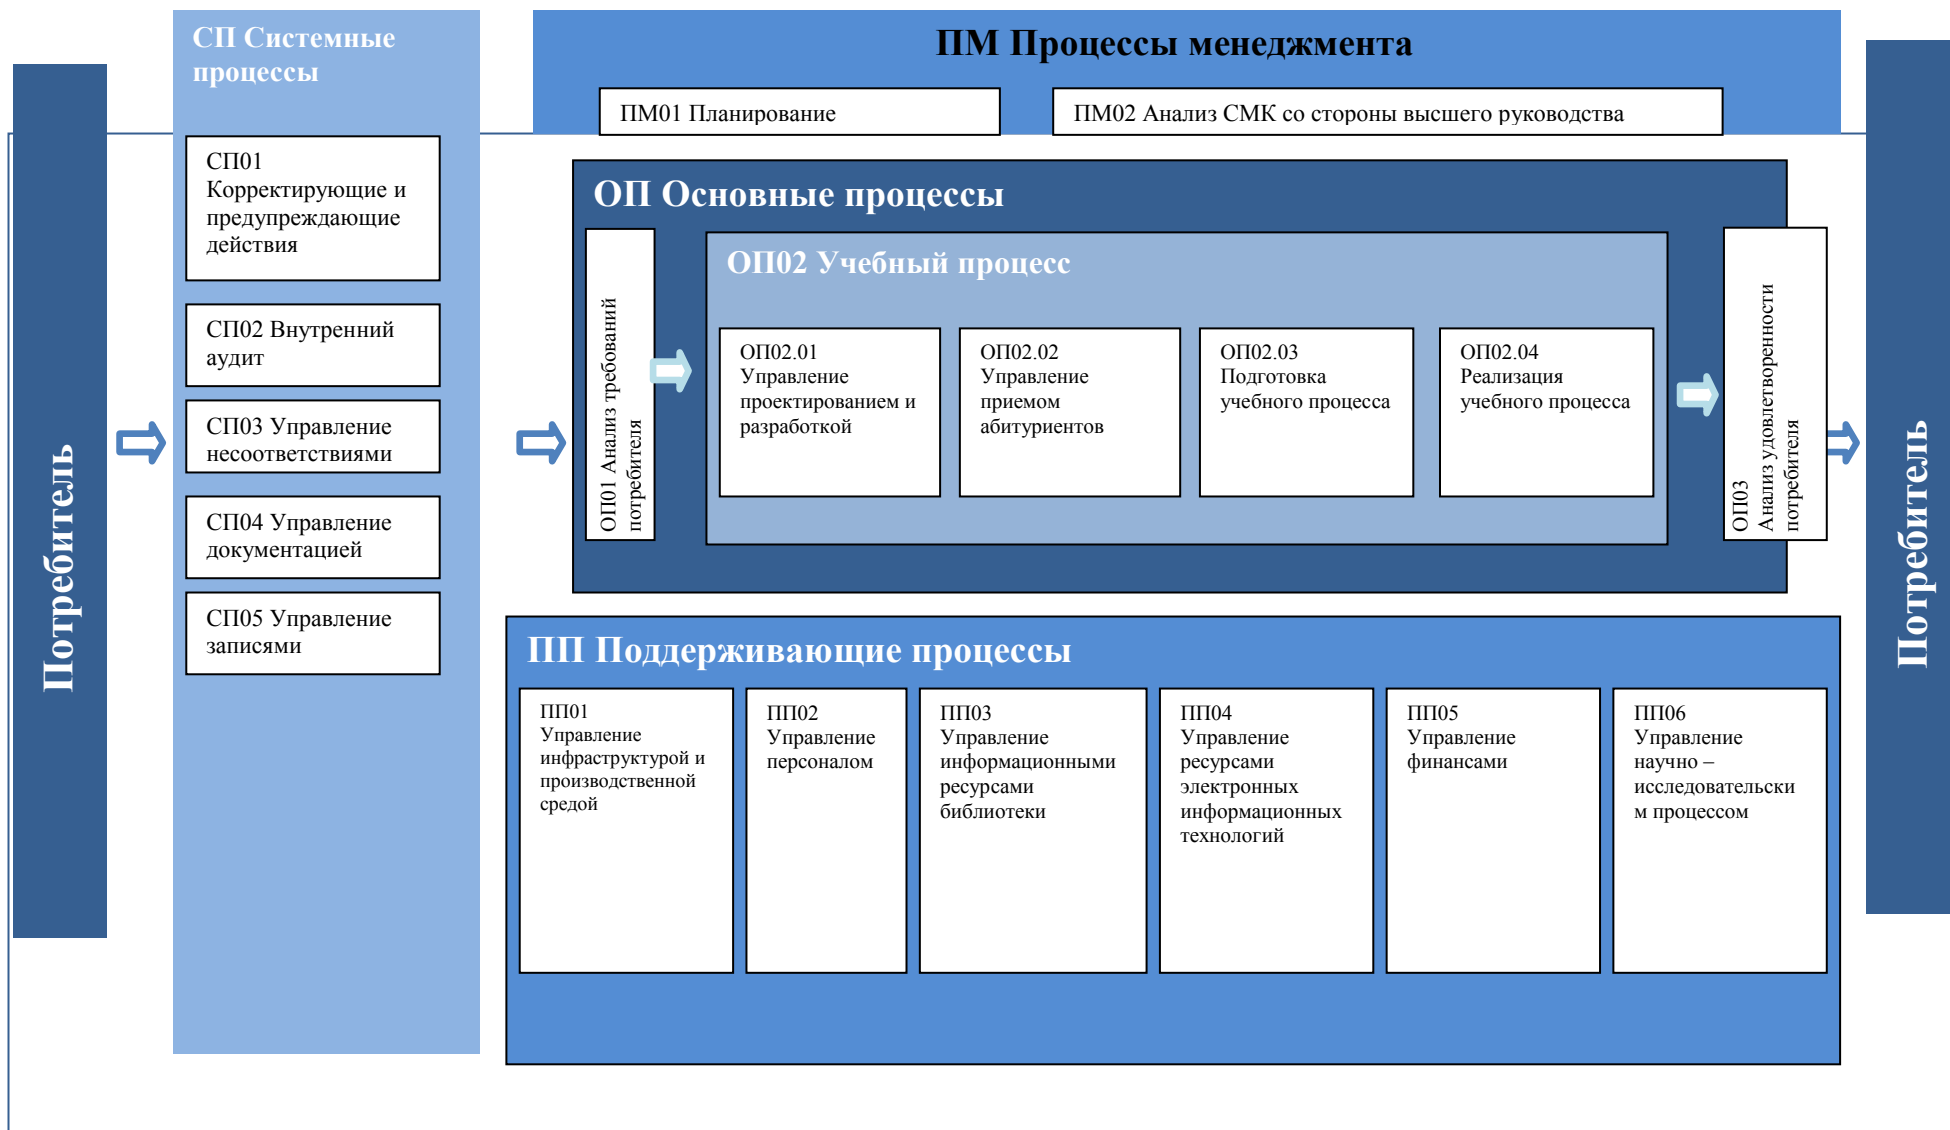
Потребитель

СП Системные процессы

СП01 Корректирующие и предупреждающие действия

СП02 Внутренний аудит

СП03 Управление несоответствиями

СП04 Управление документацией

СП05 Управление записями

ПМ Процессы менеджмента

ПМ01 Планирование

ПМ02 Анализ СМК со стороны высшего руководства

ОП Основные процессы

ОП01 Анализ требований потребителя

ОП02 Учебный процесс

ОП02.01 Управление проектированием и разработкой

ОП02.02 Управление приемом абитуриентов

ОП02.03 Подготовка учебного процесса

ОП02.04 Реализация учебного процесса

ОП03 Анализ удовлетворенности потребителя

ПП Поддерживающие процессы

ПП01 Управление инфраструктурой и производственной средой

ПП02 Управление персоналом

ПП03 Управление информационными ресурсами библиотеки

ПП04 Управление ресурсами электронных информационных технологий

ПП05 Управление финансами

ПП06 Управление научно – исследовательским процессом

Потребитель